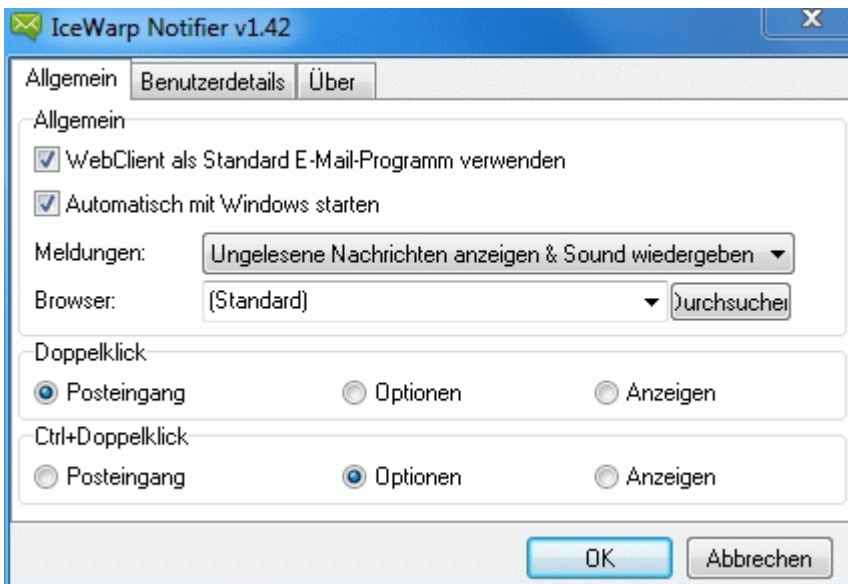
IceWarp Notifier v1.42

Allgemein | Benutzerdetails | Über

Allgemein

WebClient als Standard E-Mail-Programm verwenden

Automatisch mit Windows starten

Meldungen: Ungelesene Nachrichten anzeigen & Sound wiedergeben

Browser: (Standard) Durchsuchen

Doppelklick

Posteingang Optionen Anzeigen

Ctrl+Doppelklick

Posteingang Optionen Anzeigen

OK Abbrechen